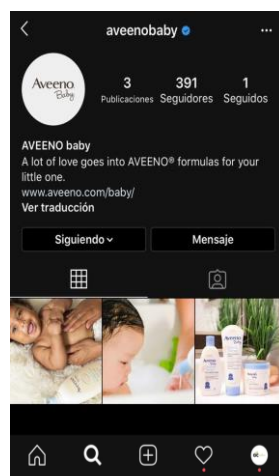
<

aveenobaby

...

Aveeno Baby

3
Publicaciones

391
Seguidores

1
Seguidos

AVEENO baby
A lot of love goes into AVEENO® formulas for your little one.
www.aveeno.com/baby/
Ver traducción

Siguiendo

Mensaje